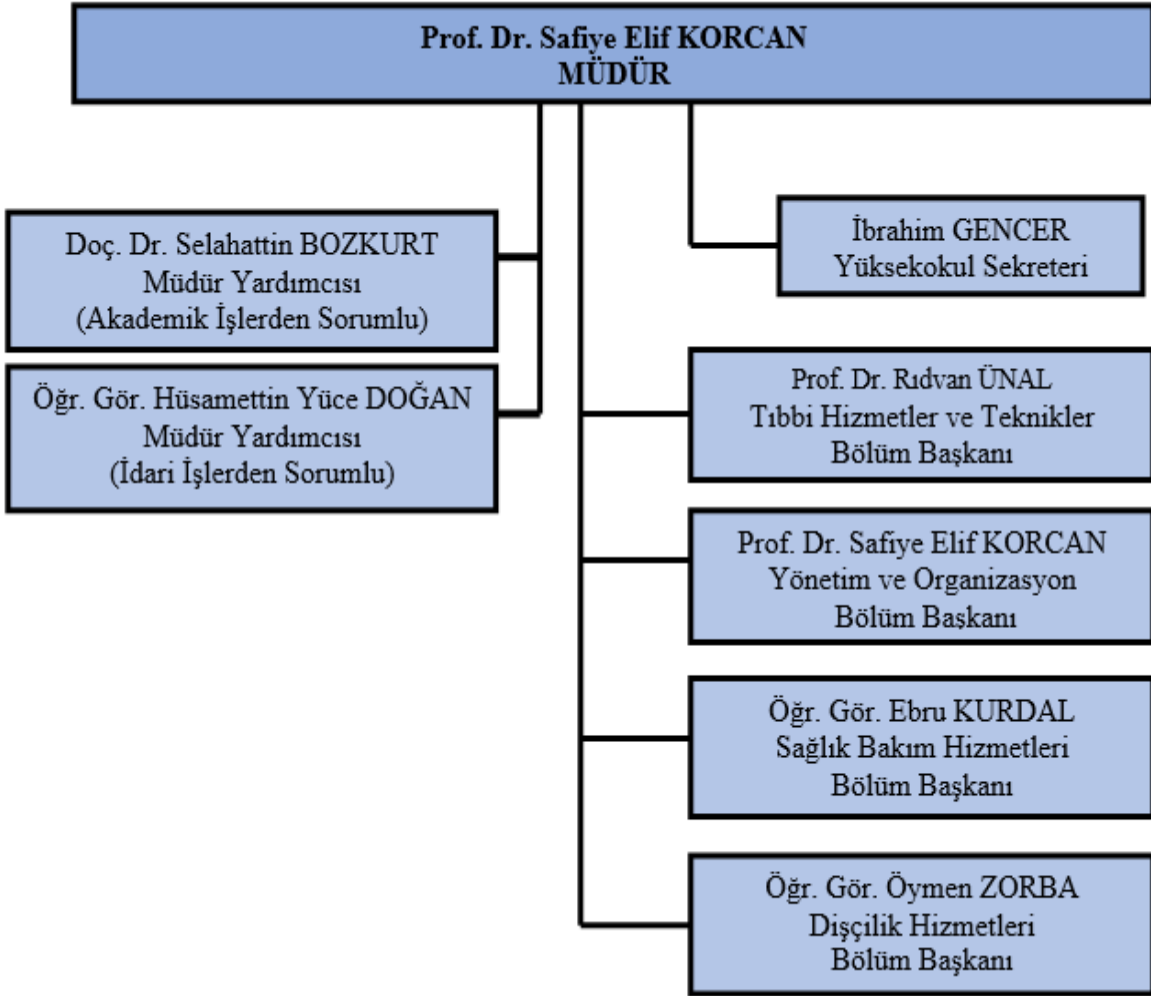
Prof. Dr. Safiye Elif KORCAN
MÜDÜR

Doç. Dr. Selahattin BOZKURT
Müdür Yardımcısı
(Akademik İşlerden Sorumlu)

Öğr. Gör. Hüsamettin Yüce DOĞAN
Müdür Yardımcısı
(İdari İşlerden Sorumlu)

İbrahim GENCER
Yüksekokul Sekreteri

Prof. Dr. Rıdvan ÜNAL
Tıbbi Hizmetler ve Teknikler
Bölüm Başkanı

Prof. Dr. Safiye Elif KORCAN
Yönetim ve Organizasyon
Bölüm Başkanı

Öğr. Gör. Ebru KURDAL
Sağlık Bakım Hizmetleri
Bölüm Başkanı

Öğr. Gör. Öymen ZORBA
Dişçilik Hizmetleri
Bölüm Başkanı